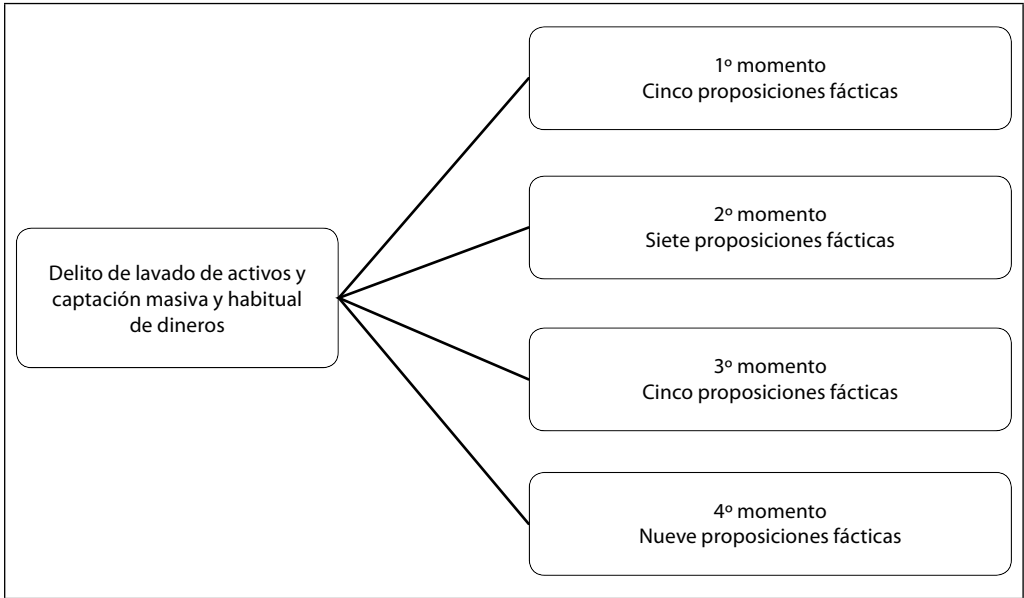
Delito de lavado de activos y captación masiva y habitual de dineros

1º momento
Cinco proposiciones fácticas

2º momento
Siete proposiciones fácticas

3º momento
Cinco proposiciones fácticas

4º momento
Nueve proposiciones fácticas